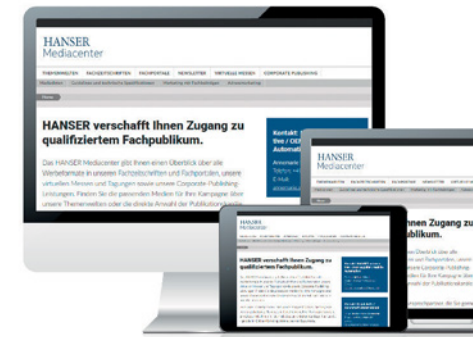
HANSER
Mediacenter

THEMENWELTEN FACHZEITSCHRIFTEN FACHPORTALE NEWSLETTER VIRTUELLE MESSEN CORPORATE PUBLISHING

Home

HANSER verschafft Ihnen Zugang zu qualifiziertem Fachpublikum.

Das HANSER Mediacenter gibt Ihnen einen Überblick über alle Werbeformate in unseren Fachzeitschriften und Fachportalen, unsere virtuellen Messen und Tagungen sowie unsere Corporate-Publishing-Leistungen. Finden Sie die passenden Medien für Ihre Kampagne über unsere Themenwelten oder die direkte Auswahl der Publikationen.

Kontakt:

HANSER
Mediacenter

nnen Zugang zu
blikum.

HANSER
Mediacenter

HANSER verschafft Ihnen Zugang zu qualifiziertem Fachpublikum.